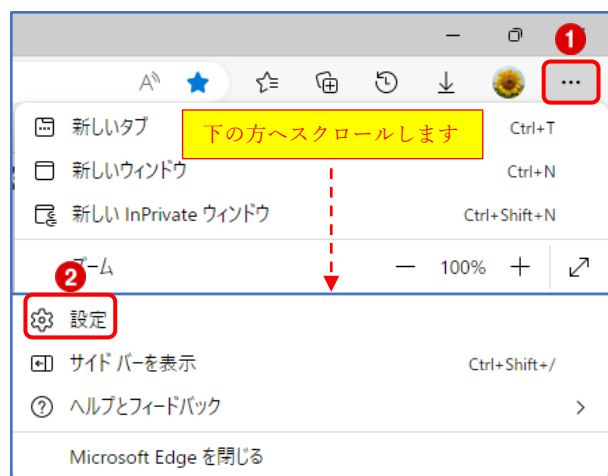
1

...

新しいタブ

下の方へスクロールします

Ctrl+T

新しいウィンドウ

Ctrl+N

新しい InPrivate ウィンドウ

Ctrl+Shift+N

2

ズーム

—

100%

+

設定

サイド バーを表示

Ctrl+Shift+/

ヘルプとフィードバック

Microsoft Edge を閉じる